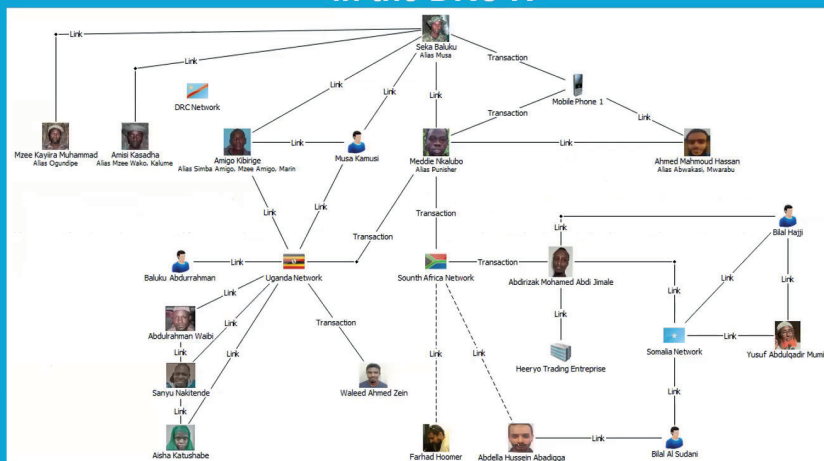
Link
Link
Seka Baluku
Alias Musa
Transaction
DRC Network
Link
Link
Link
Mobile Phone 1
Transaction
Link
Link
Link
Mzee Kayiira Muhammad
Alias Ogundipe
Amisi Kasadha
Alias Mzee Wako, Kalume
Amigo Kibirige
Alias Simba Amigo, Mzee Amigo, Marin
Musa Kamusi
Meddie Nkalubo
Alias Punisher
Ahmed Mahmoud Hassan
Alias Abwakasi, Mwarabu
Link
Link
Transaction
Transaction
Link
Bilal Hajji
Link
Baluku Abdurrahman
Uganda Network
South Africa Network
Transaction
Abdirizak Mohamed Abdi Jimale
Link
Link
Link
Link
Transaction
Link
Link
Abdulrahman Waibi
Link
Somalia Network
Yusuf Abdulqadir Mumi
Link
Link
Heeryo Trading Entreprise
Sanyu Nakitende
Waleed Ahmed Zein
Link
Link
Link
Link
Aisha Katushabe
Farhad Hoomer
Abdella Hussein Abadigga
Bilal Al Sudani